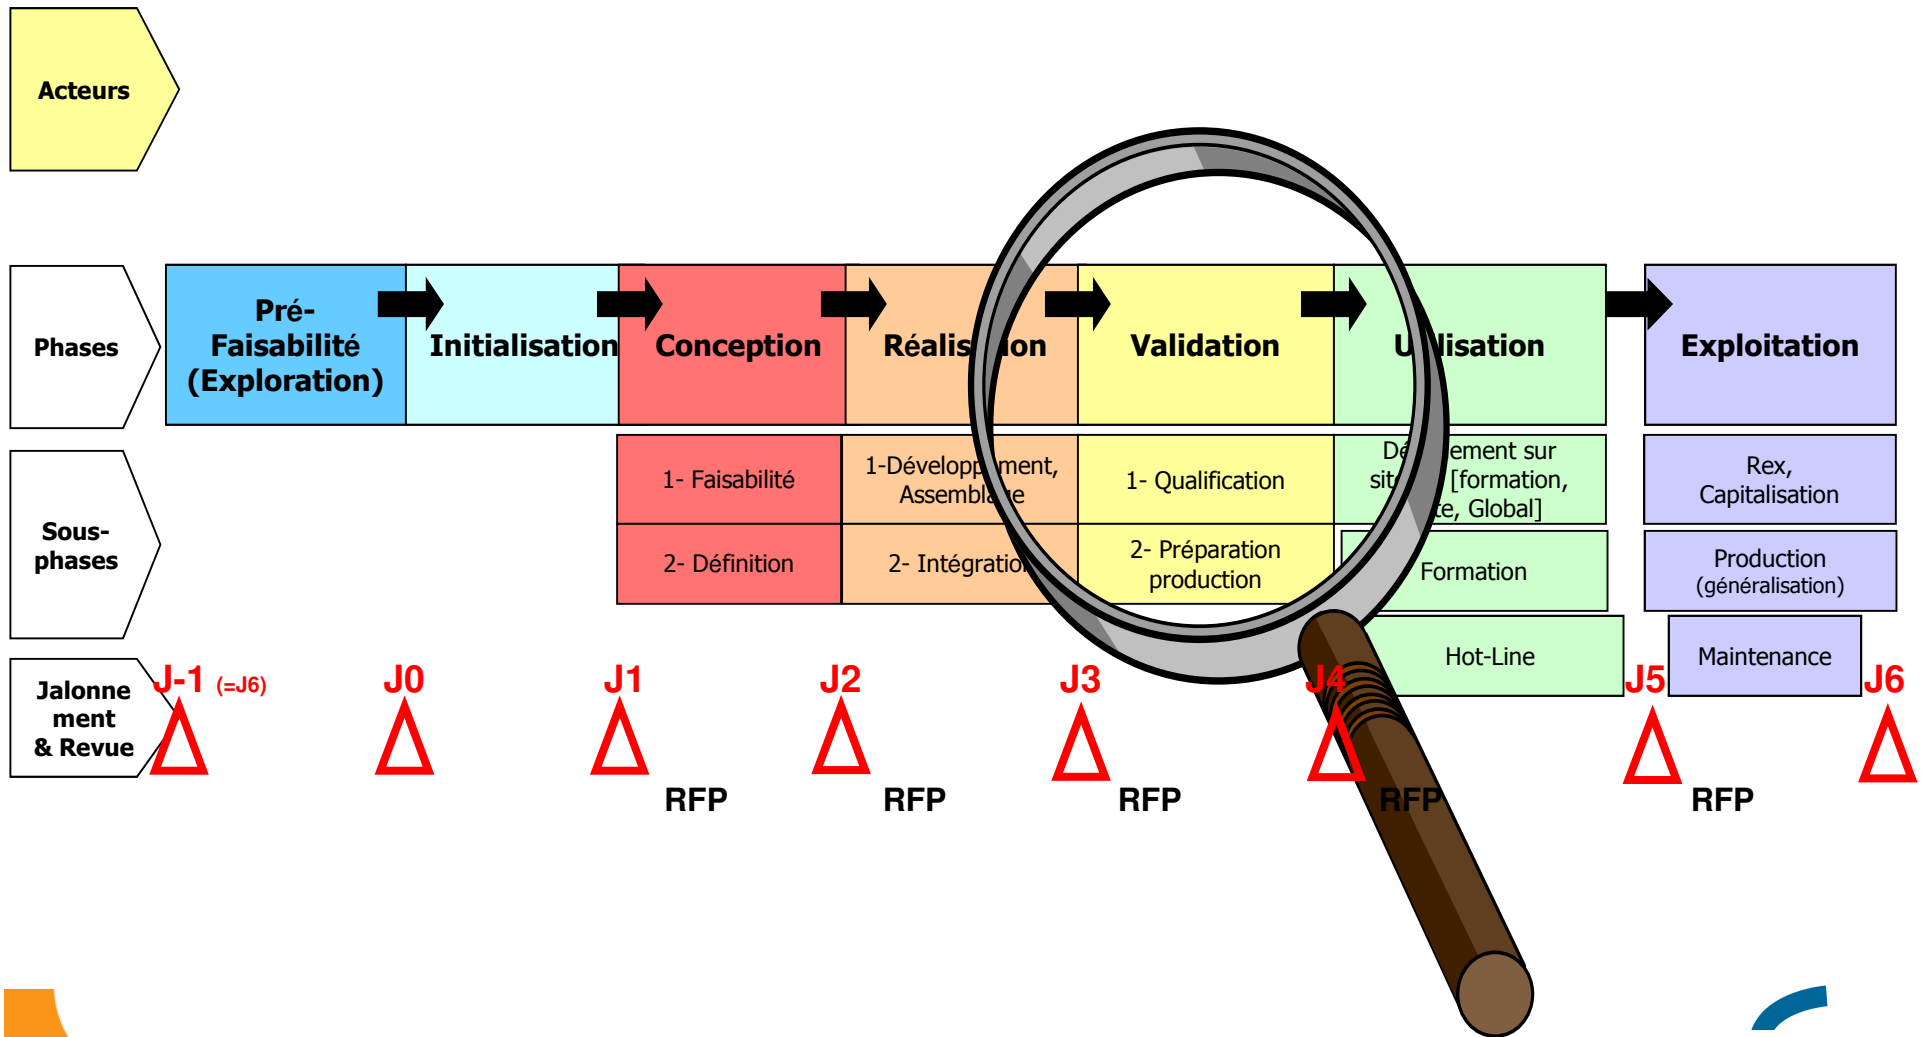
Acteurs

Phases

Pré-Faisabilité (Exploration)

Initialisation

Conception

Réalis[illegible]ion

Validation

U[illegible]lisation

Exploitation

Sous-phases

1- Faisabilité

2- Définition

1-Développ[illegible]ment, Assembl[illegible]e

2- Intégratio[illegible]

1- Qualification

2- Préparation production

Dé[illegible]ement sur sit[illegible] [formation, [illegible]te, Global]

Formation

Hot-Line

Rex, Capitalisation

Production (généralisation)

Maintenance

Jalonnement & Revue

J-1 (=J6)

J0

J1

J2

J3

J4

J5

J6

RFP

RFP

RFP

RFP

RFP